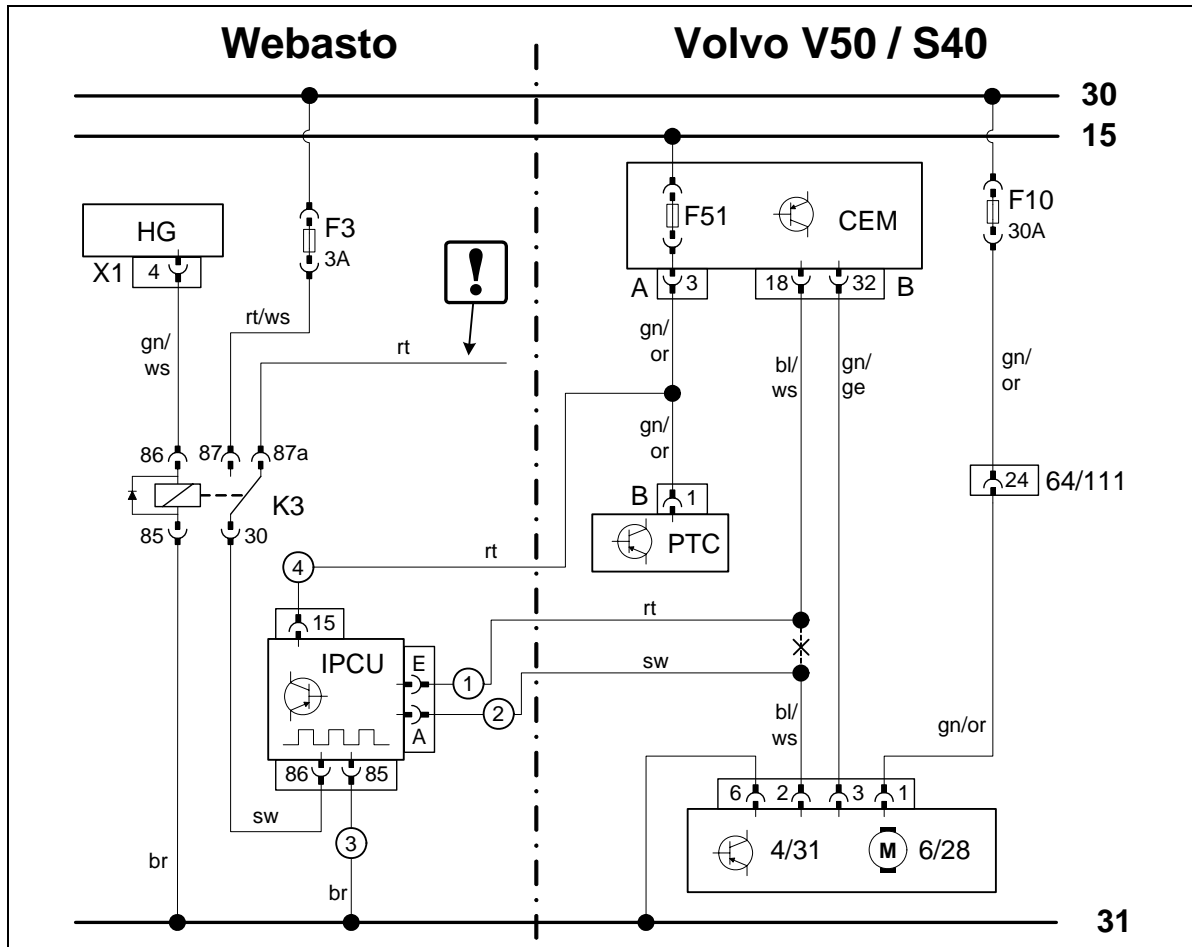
Webasto

Volvo V50 / S40

30

15

HG

X1 4

F3 3A

!

rt/ws

rt

gn/ ws

86 87 87a

K3

85 30

4

rt

15

IPCU

E

A

1

2

rt

sw

86 85

sw

3

br

br

F51

CEM

A 3

18 32 B

gn/ or

bl/ ws

gn/ ge

gn/ or

B 1

PTC

F10 30A

gn/ or

24 64/111

bl/ ws

gn/or

6 2 3 1

4/31

M 6/28

31